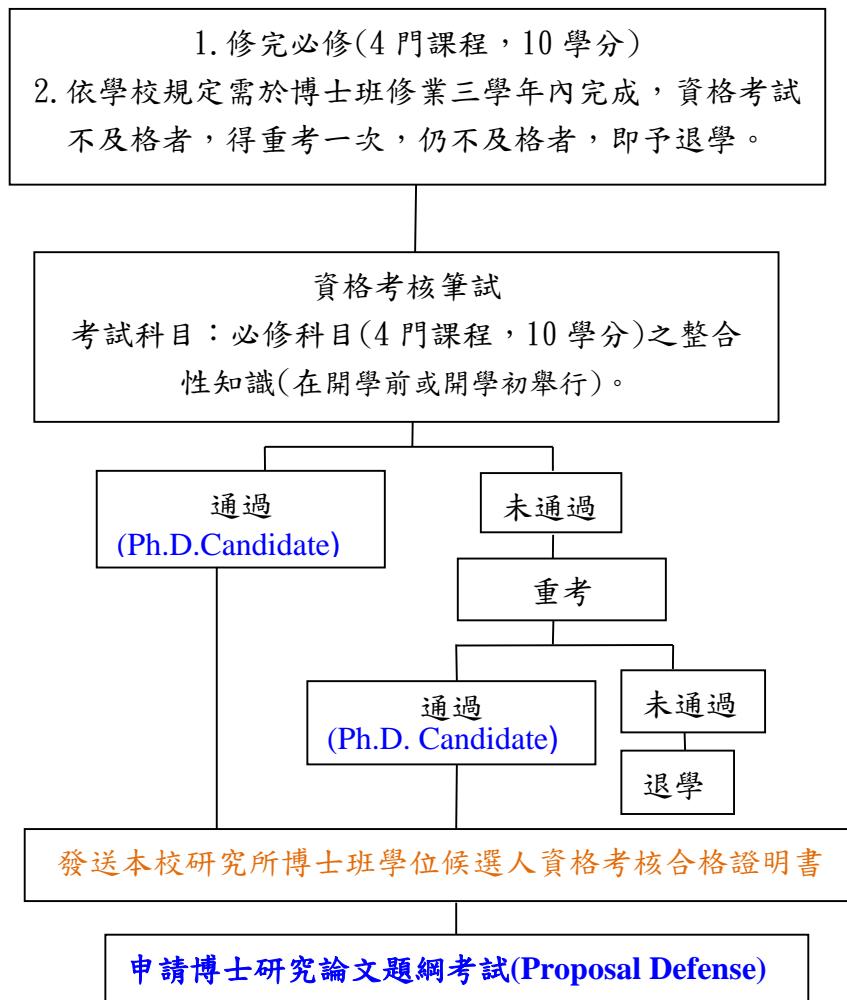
1. 修完必修(4 門課程，10 學分)
2. 依學校規定需於博士班修業三學年內完成，資格考試不及格者，得重考一次，仍不及格者，即予退學。

資格考核筆試
考試科目：必修科目(4 門課程，10 學分)之整合性知識(在開學前或開學初舉行)。

通過
(Ph.D.Candidate)

未通過

重考

通過
(Ph.D. Candidate)

未通過

退學

發送本校研究所博士班學位候選人資格考核合格證明書

申請博士研究論文題綱考試(Proposal Defense)